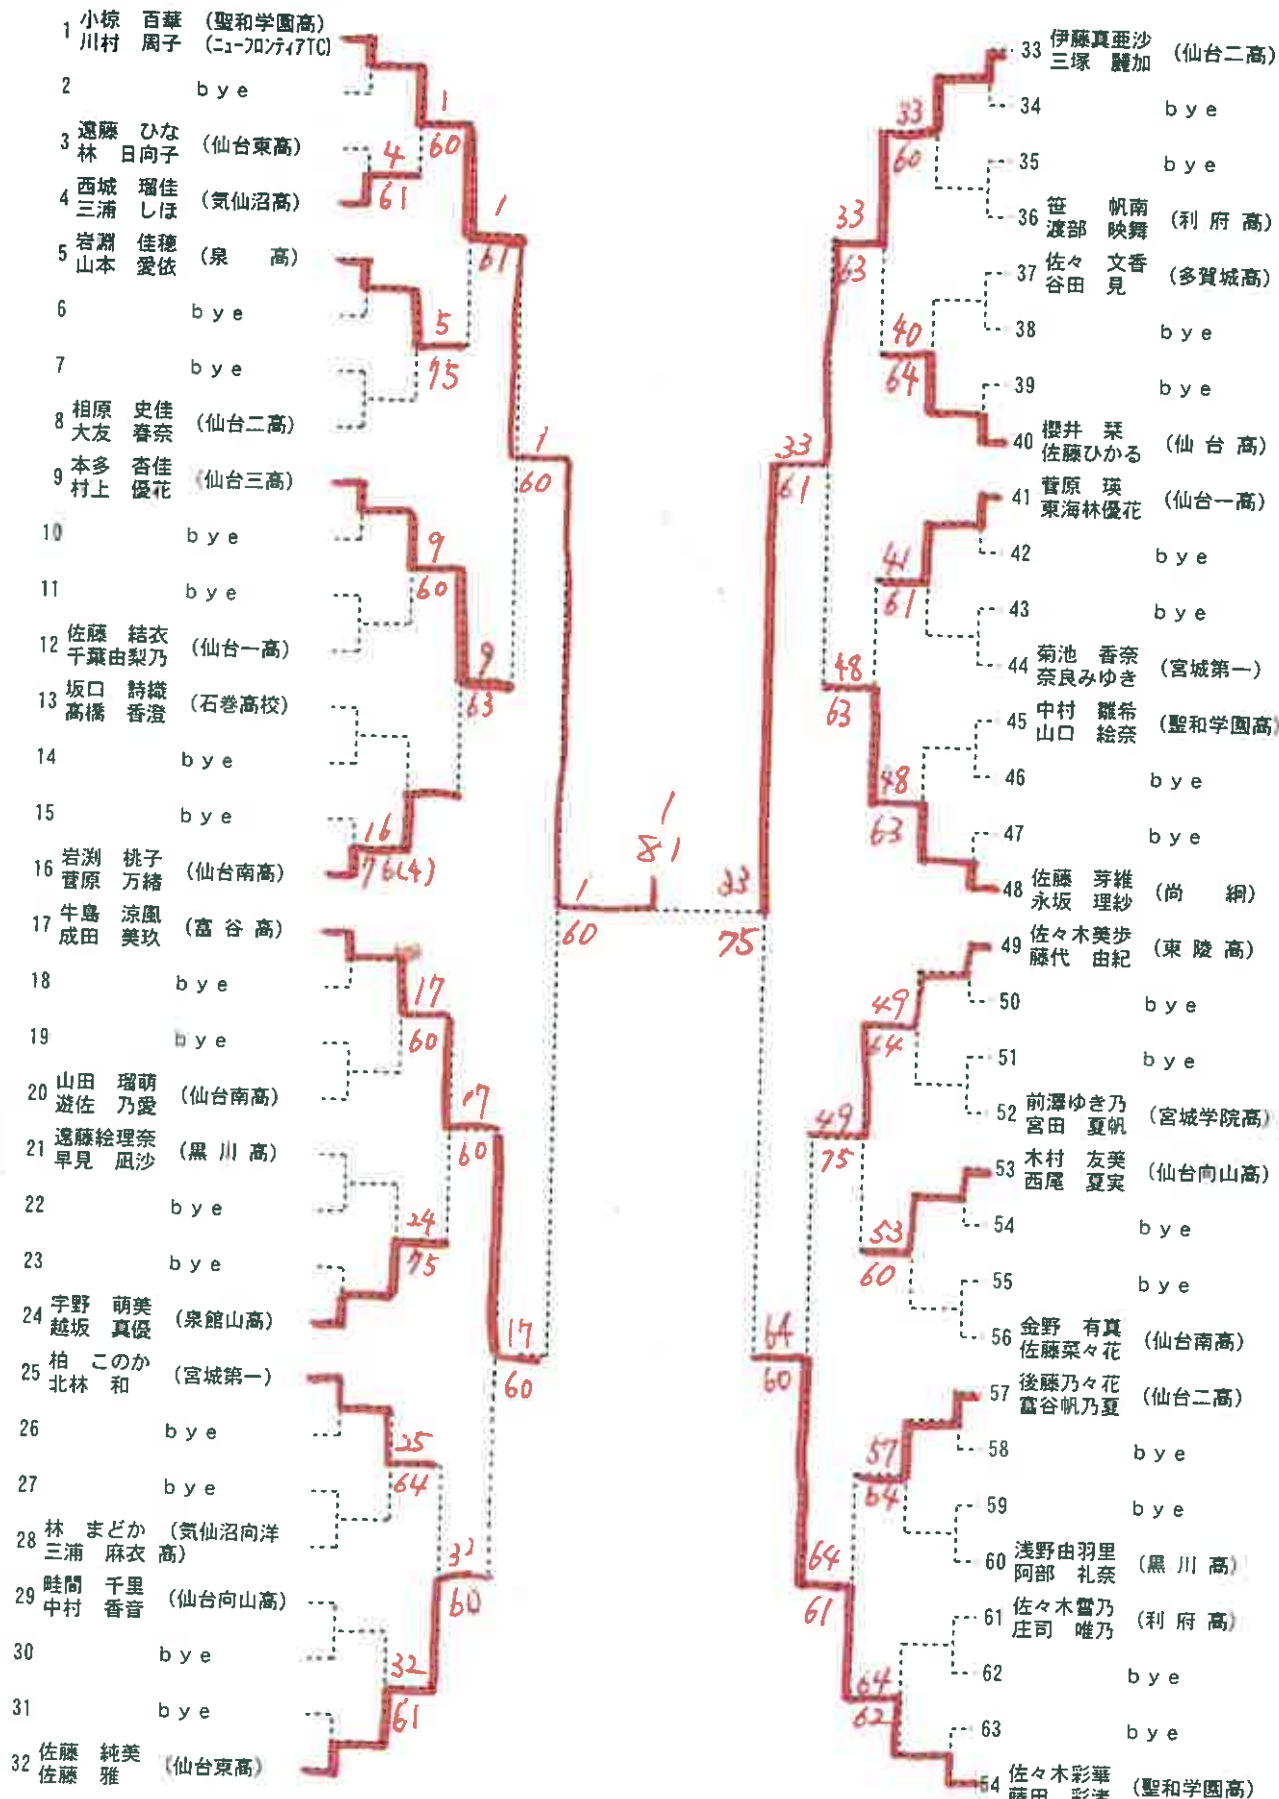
1 小椋 百華 (聖和学園高)
川村 周子 (ニューフロンティアTC)

2 bye

3 遠藤 ひな (仙台東高)
林 日向子

4 西城 瑠佳 (気仙沼高)
三浦 しほ

5 岩淵 佳穂 (泉 高)
山本 愛依

6 bye

7 bye

8 相原 史佳 (仙台二高)
大友 春奈

9 本多 杏佳 (仙台三高)
村上 優花

10 bye

11 bye

12 佐藤 結衣 (仙台一高)
千葉由梨乃

13 坂口 詩織 (石巻高校)
髙橋 香澄

14 bye

15 bye

16 岩渕 桃子 (仙台南高)
菅原 万緒

17 牛島 涼風 (富 谷 高)
成田 美玖

18 bye

19 bye

20 山田 瑠萌 (仙台南高)
遊佐 乃愛

21 遠藤絵理奈 (黒 川 高)
早見 凪沙

22 bye

23 bye

24 宇野 萌美 (泉館山高)
越坂 真優

25 柏 このか (宮城第一)
北林 和

26 bye

27 bye

28 林 まどか (気仙沼向洋高)
三浦 麻衣

29 畦間 千里 (仙台向山高)
中村 香音

30 bye

31 bye

32 佐藤 純美 (仙台東高)
佐藤 雅

33 伊藤真亜沙 (仙台二高)
三塚 麗加

34 bye

35 bye

36 笹 帆南 (利 府 高)
渡部 映舞

37 佐々 文香 (多賀城高)
谷田 見

38 bye

39 bye

40 櫻井 栞 (仙 台 高)
佐藤ひかる

41 菅原 瑛 (仙台一高)
東海林優花

42 bye

43 bye

44 菊池 香奈 (宮城第一)
奈良みゆき

45 中村 耀希 (聖和学園高)
山口 絵奈

46 bye

47 bye

48 佐藤 芽維 (尚 絅)
永坂 理紗

49 佐々木美歩 (東 陵 高)
藤代 由紀

50 bye

51 bye

52 前澤ゆき乃 (宮城学院高)
宮田 夏帆

53 木村 友美 (仙台向山高)
西尾 夏実

54 bye

55 bye

56 金野 有真 (仙台南高)
佐藤菜々花

57 後藤乃々花 (仙台二高)
富谷帆乃夏

58 bye

59 bye

60 浅野由羽里 (黒 川 高)
阿部 礼奈

61 佐々木雪乃 (利 府 高)
庄司 唯乃

62 bye

63 bye

64 佐々木彩華 (聖和学園高)
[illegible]

1 60 4 61 1 61 5 75 1 60 9 60 9 63 16 76(4) 1 81 1 60 33 75 17 60 17 60 24 75 17 60 25 64 32 60 32 61

33 60 33 63 40 64 33 61 41 61 48 63 48 63 49 64 49 75 53 60 64 60 57 64 64 61 64 62